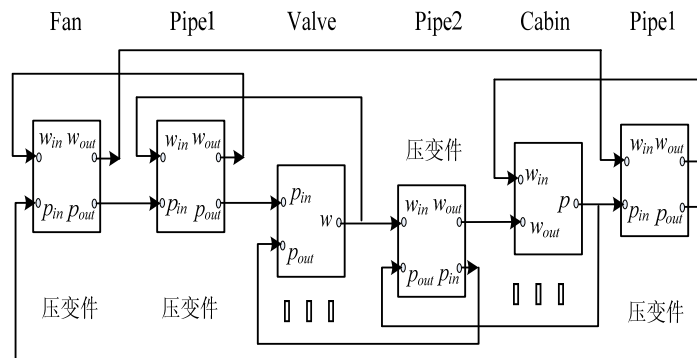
Fan Pipe1 Valve Pipe2 Cabin Pipe1

$w_{in}$ $w_{out}$
$p_{in}$ $p_{out}$

$w_{in}$ $w_{out}$
$p_{in}$ $p_{out}$

$p_{in}$
$w$
$p_{out}$

压变件

$w_{in}$ $w_{out}$
$p_{out}$ $p_{in}$

$w_{in}$
$p$
$w_{out}$

$w_{in}$ $w_{out}$
$p_{in}$ $p_{out}$

压变件 压变件 压变件